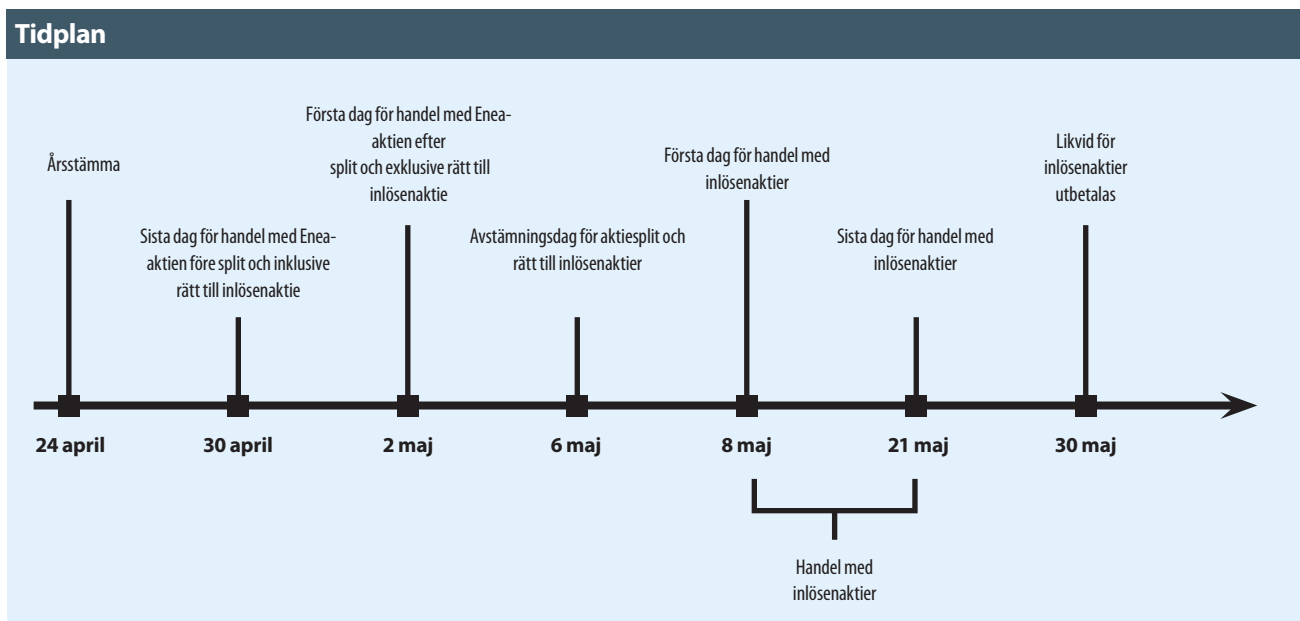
Tidplan

Årsstämma

24 april

Sista dag för handel med Enea-aktien före split och inklusive rätt till inlösenaktie

30 april

Första dag för handel med Enea-aktien efter split och exklusive rätt till inlösenaktie

2 maj

Avstämningsdag för aktiesplit och rätt till inlösenaktier

6 maj

Första dag för handel med inlösenaktier

8 maj

Sista dag för handel med inlösenaktier

21 maj

Likvid för inlösenaktier utbetalas

30 maj

Handel med inlösenaktier